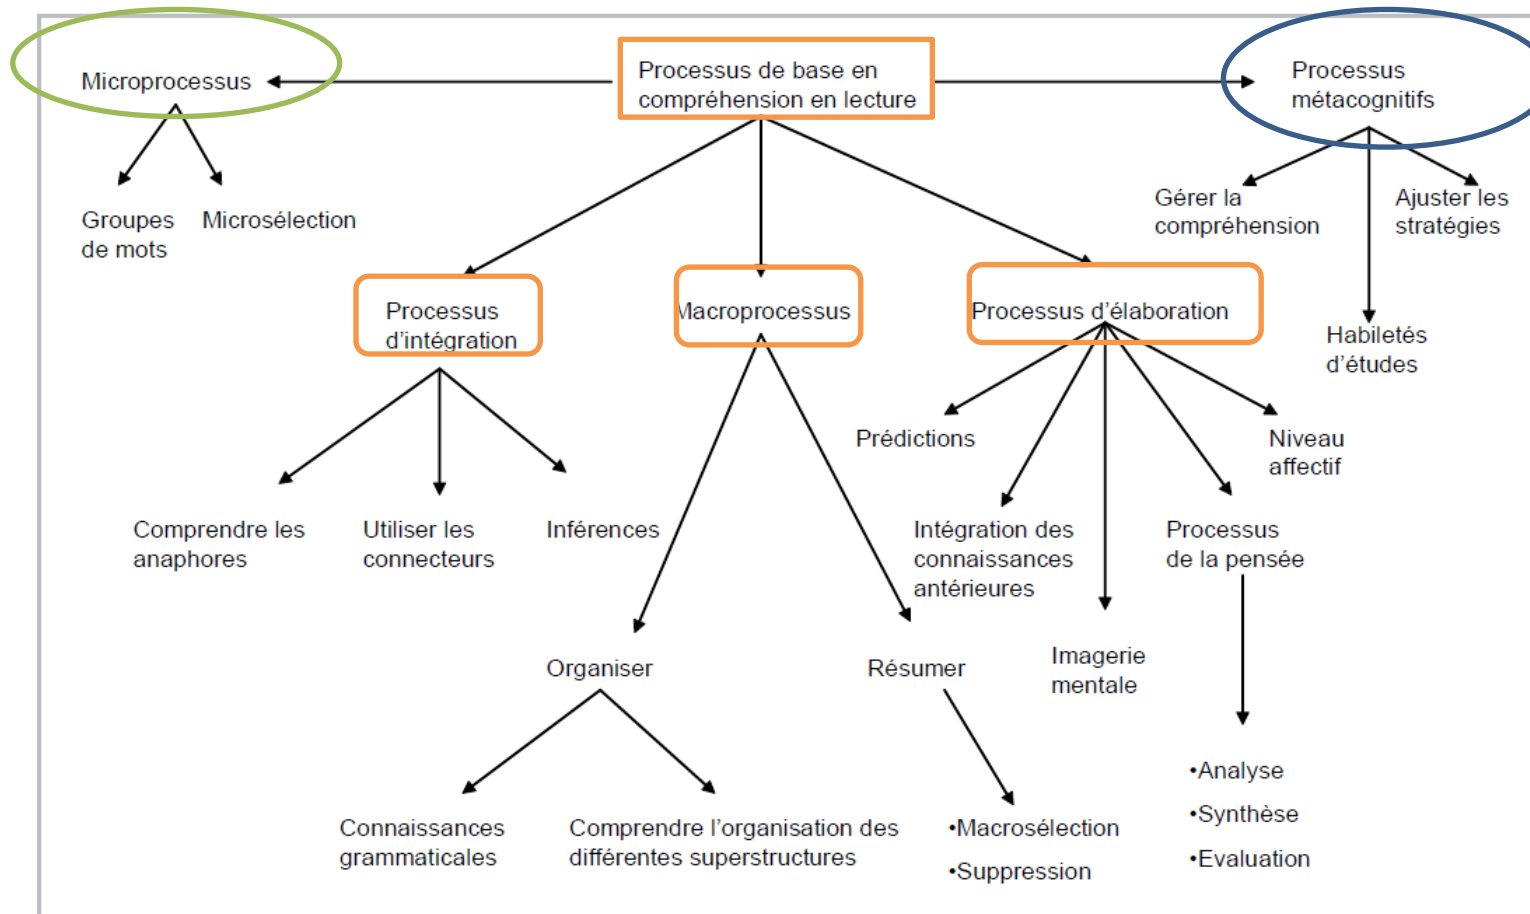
Processus de base en compréhension en lecture

Microprocessus

Groupes de mots

Microsélection

Processus métacognitifs

Gérer la compréhension

Ajuster les stratégies

Habiletés d'études

Processus d'intégration

Comprendre les anaphores

Utiliser les connecteurs

Inférences

Macroprocessus

Organiser

Connaissances grammaticales

Comprendre l'organisation des différentes superstructures

Résumer

•Macrosélection

•Suppression

Processus d'élaboration

Prédictions

Intégration des connaissances antérieures

Imagerie mentale

Processus de la pensée

•Analyse

•Synthèse

•Evaluation

Niveau affectif